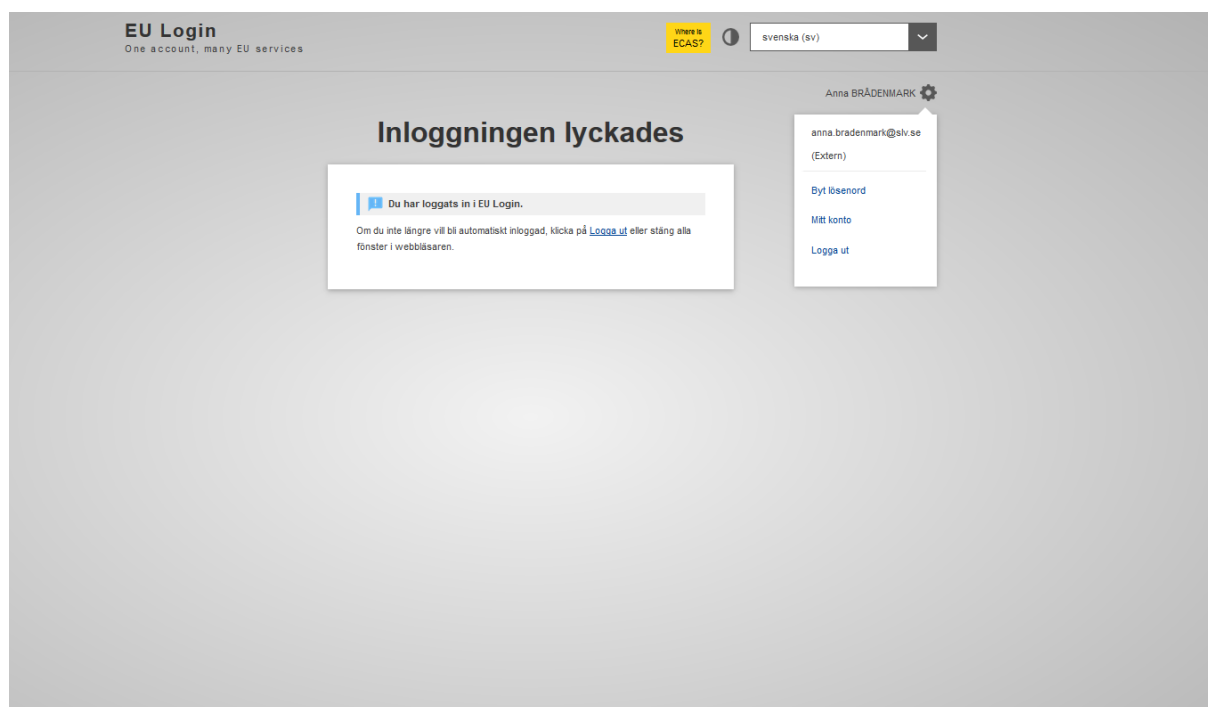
EU Login
One account, many EU services

Where is ECAS?

svenska (sv)

Anna BRÅDENMARK

anna.bradenmark@slv.se
(Extern)
Byt lösenord
Mitt konto
Logga ut

Inloggningen lyckades

Du har loggats in i EU Login.

Om du inte längre vill bli automatiskt inloggad, klicka på Logga ut eller stäng alla fönster i webbläsaren.